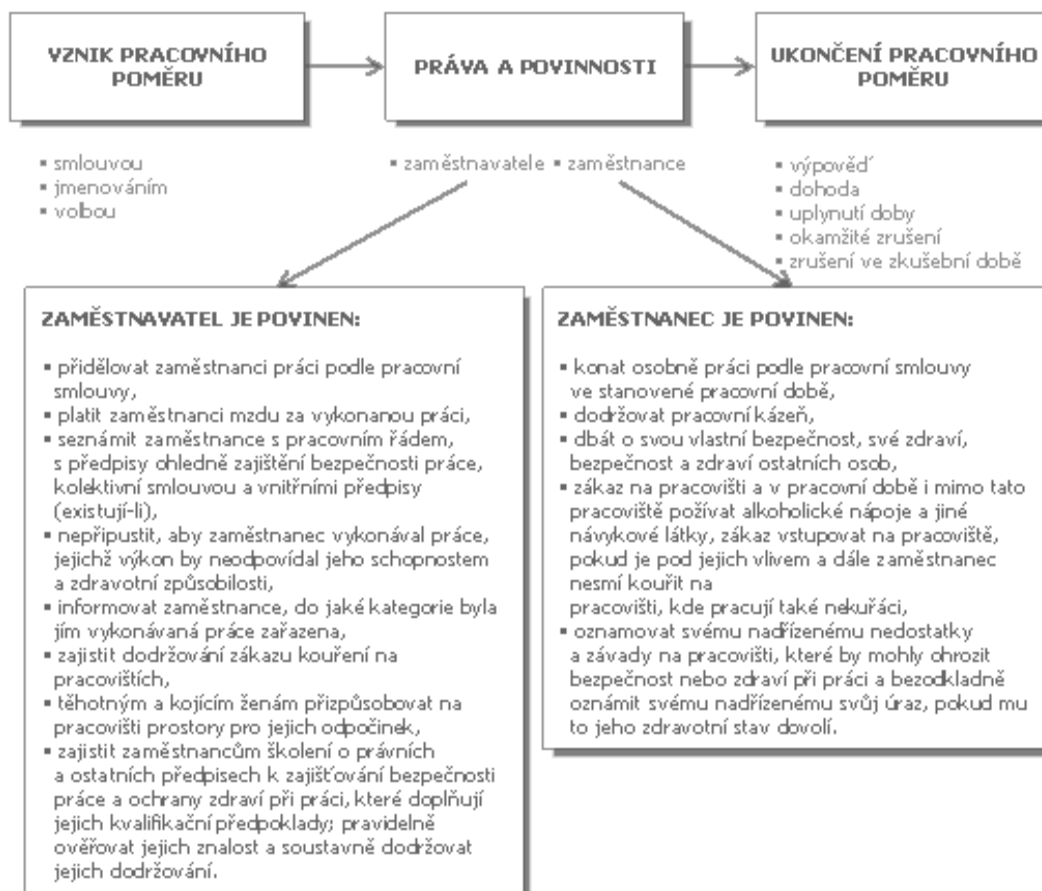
VZNIK PRACOVNÍHO POMĚRU

PRÁVA A POVINNOSTI

UKONČENÍ PRACOVNÍHO POMĚRU

- smlouvou
- jmenováním
- volbou

- zaměstnavatele - zaměstnance

- výpověď
- dohoda
- uplynutí doby
- okamžité zrušení
- zrušení ve zkušební době

ZAMĚSTNAVATEL JE POVINEN:

- přidělovat zaměstnanci práci podle pracovní smlouvy,
- platit zaměstnanci mzdu za vykonanou práci,
- seznámit zaměstnance s pracovním řádem, s předpisy ohledně zajištění bezpečnosti práce, kolektivní smlouvou a vnitřními předpisy (existují-li),
- nepřipustit, aby zaměstnanec vykonával práce, jejichž výkon by neodpovídal jeho schopnostem a zdravotní způsobilosti,
- informovat zaměstnance, do jaké kategorie byla jím vykonávaná práce zařazena,
- zajistit dodržování zákazu kouření na pracovištích,
- těhotným a kojícím ženám přizpůsobovat na pracovišti prostory pro jejich odpočinek,
- zajistit zaměstnancům školení o právních a ostatních předpisech k zajišťování bezpečnosti práce a ochrany zdraví při práci, které doplňují jejich kvalifikační předpoklady; pravidelně ověřovat jejich znalost a soustavně dodržovat jejich dodržování.

ZAMĚSTNANEC JE POVINEN:

- konat osobně práci podle pracovní smlouvy ve stanovené pracovní době,
- dodržovat pracovní kázeň,
- dbát o svou vlastní bezpečnost, své zdraví, bezpečnost a zdraví ostatních osob,
- zákaz na pracovišti a v pracovní době i mimo tato pracoviště požívat alkoholické nápoje a jiné návykové látky, zákaz vstupovat na pracoviště, pokud je pod jejich vlivem a dále zaměstnanec nesmí kouřit na pracovišti, kde pracují také nekuřáci,
- oznamovat svému nadřízenému nedostatky a závady na pracovišti, které by mohly ohrozit bezpečnost nebo zdraví při práci a bezodkladně oznámit svému nadřízenému svůj úraz, pokud mu to jeho zdravotní stav dovolí.